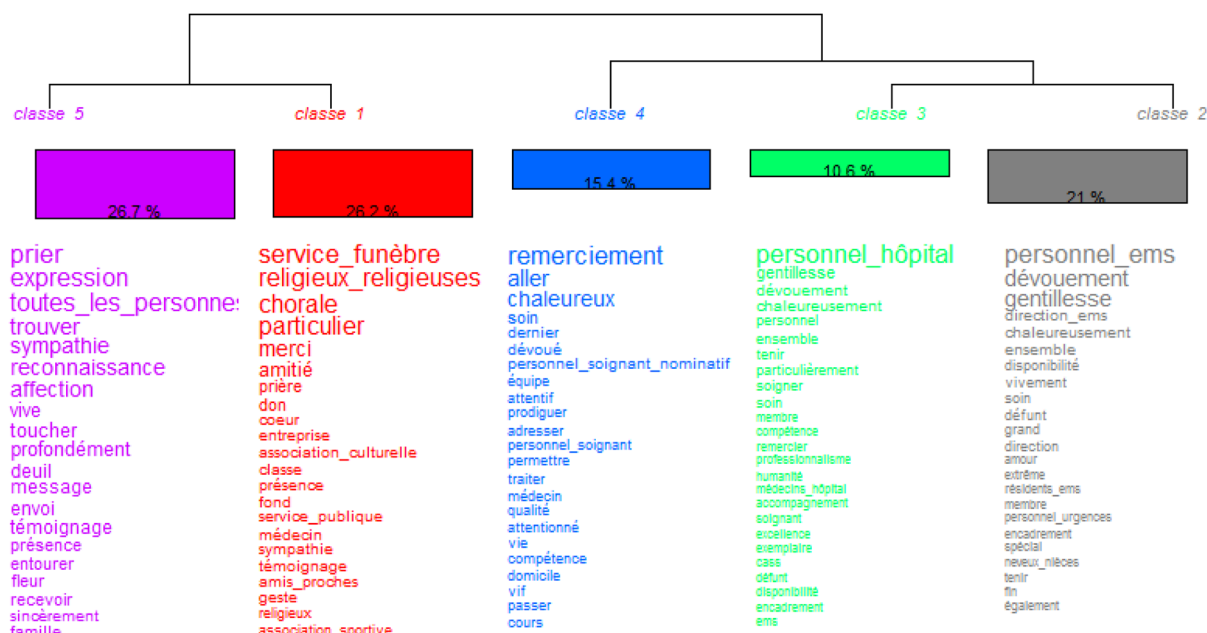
classe 5
classe 1
classe 4
classe 3
classe 2

26.7 %
26.2 %
15.4 %
10.6 %
21 %

prier
expression
toutes_les_personnes
trouver
sympathie
reconnaissance
affection
vive
toucher
profondément
deuil
message
envoi
témoignage
présence
entourer
fleur
recevoir
sincèrement
famille

service_funèbre
religieux_religieuses
chorale
particulier
merci
amitié
prière
don
coeur
entreprise
association_culturelle
classe
présence
fond
service_publique
médecin
sympathie
témoignage
amis_proches
geste
religieux
association_sportive

remerciement
aller
chaleureux
soin
dernier
dévoué
personnel_soignant_nominatif
équipe
attentif
prodiguer
adresser
personnel_soignant
permettre
traiter
médecin
qualité
attentionné
vie
compétence
domicile
vif
passer
cours

personnel_hôpital
gentillesse
dévouement
chaleureusement
personnel
ensemble
tenir
particulièrement
soigner
soin
membre
compétence
remercier
professionnalisme
humanité
médecins_hôpital
accompagnement
soignant
excellence
exemplaire
cas
défunt
disponibilité
encadrement
ems

personnel_ems
dévouement
gentillesse
direction_ems
chaleureusement
ensemble
disponibilité
vivement
soin
défunt
grand
direction
amour
extrême
résidents_ems
membre
personnel_urgences
encadrement
spécial
neveux_nièces
tenir
fin
également